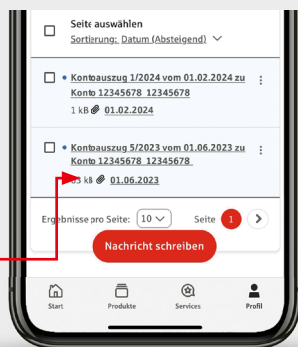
Seite auswählen
Sortierung: Datum (Absteigend)

Kontoauszug 1/2024 vom 01.02.2024 zu Konto 12345678 12345678
1 kB 01.02.2024

Kontoauszug 5/2023 vom 01.06.2023 zu Konto 12345678 12345678
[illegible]3 kB 01.06.2023

Ergebnisse pro Seite: 10
Seite 1

Nachricht schreiben

Start
Produkte
Services
Profil